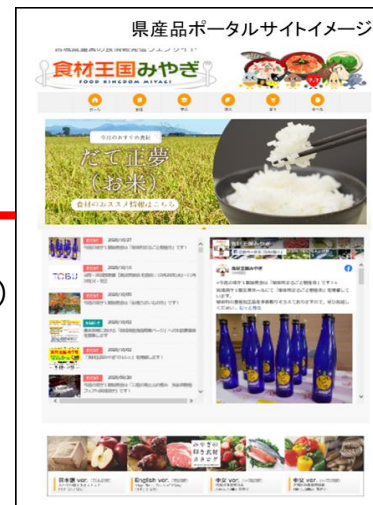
県産品ポータルサイトイメージ

食材王国みやぎ
FOOD KINGDOM MIYAGI

今日のおすすめ食材
だて正夢
(お米)
食材のおススメ情報はこちら

2020/10/27
2020/10/14
2020/10/05
2020/10/02
2020/10/02
2020/09/28

食材王国みやぎ

日本語 ver.
English ver.
中文 ver.
中文 ver.